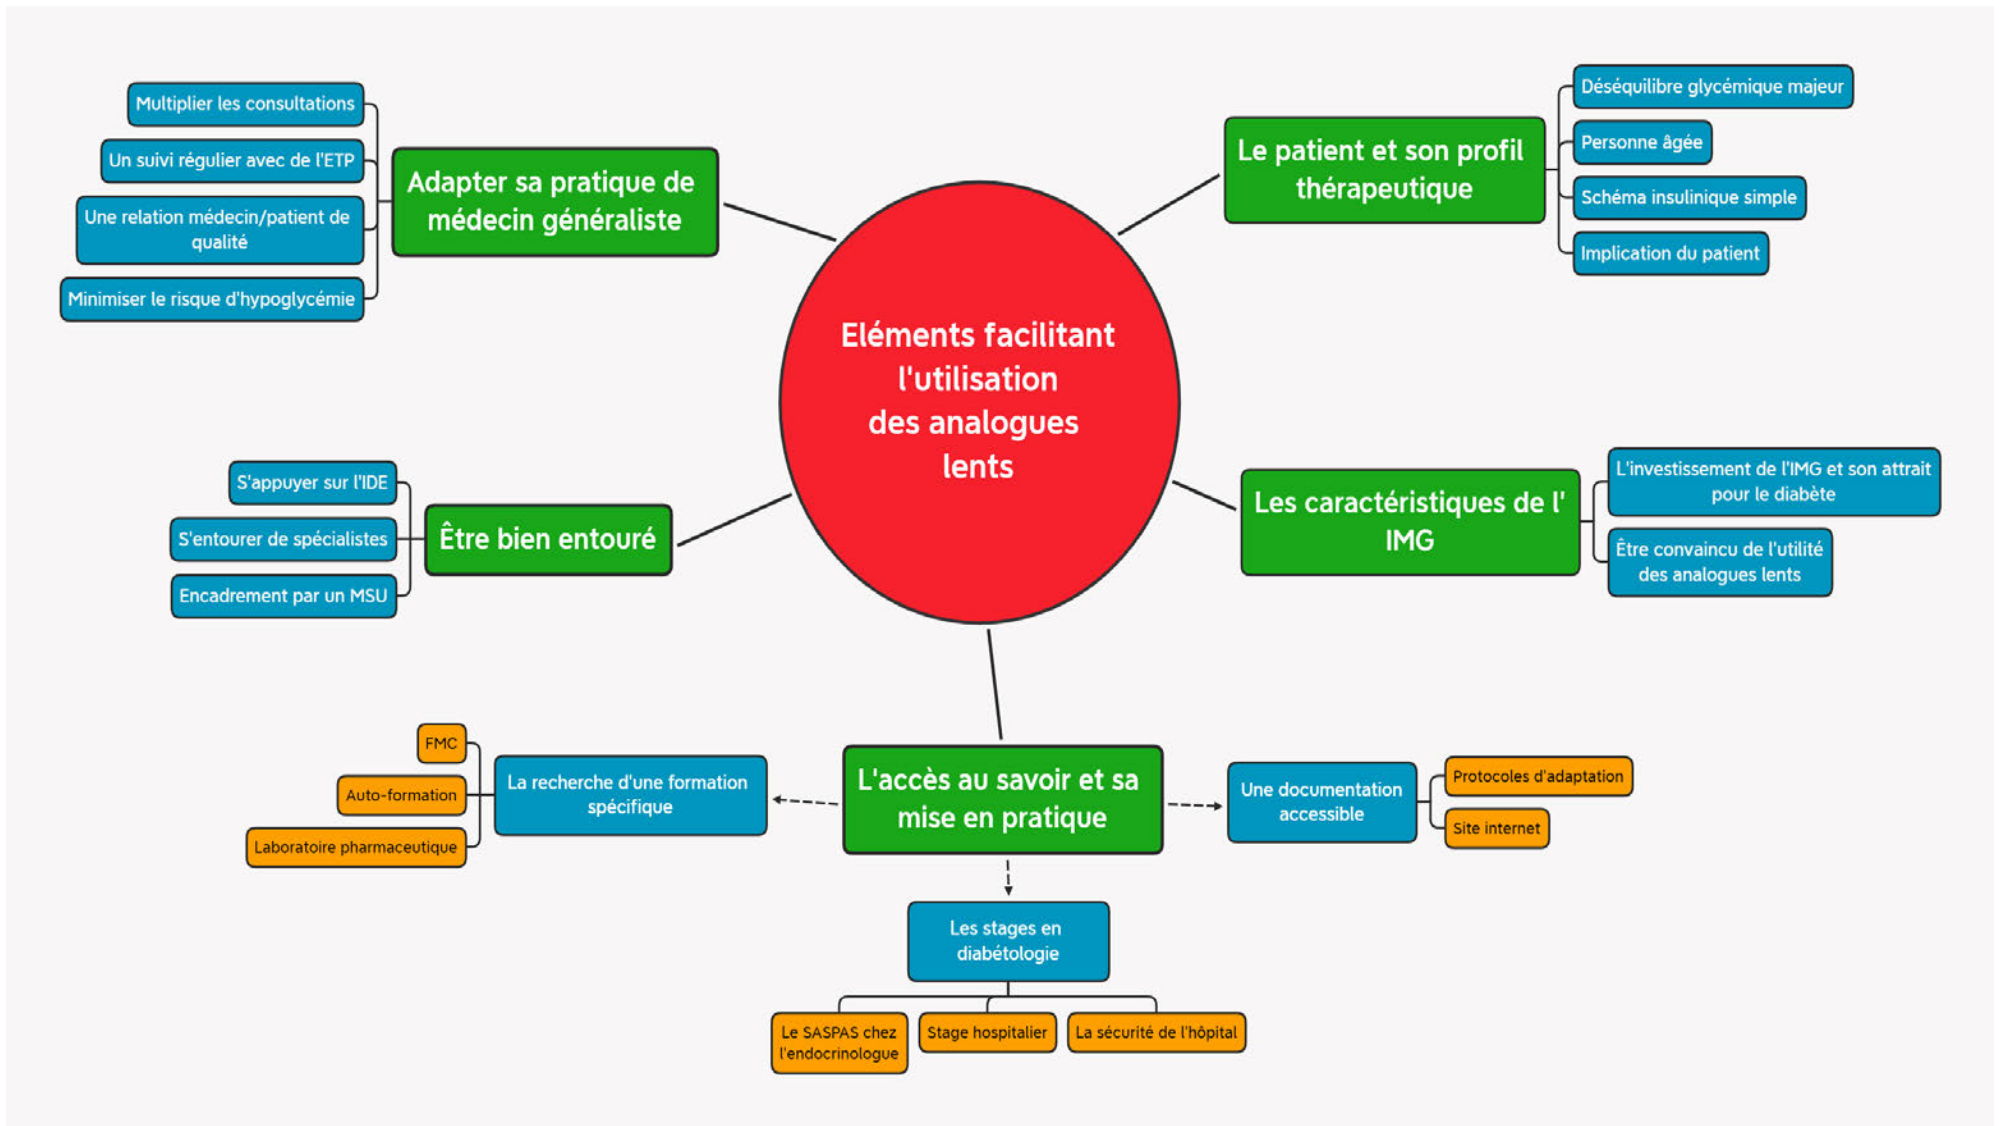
Eléments facilitant l'utilisation des analogues lents

Adapter sa pratique de médecin généraliste

Multiplier les consultations

Un suivi régulier avec de l'ETP

Une relation médecin/patient de qualité

Minimiser le risque d'hypoglycémie

Le patient et son profil thérapeutique

Déséquilibre glycémique majeur

Personne âgée

Schéma insulinique simple

Implication du patient

Être bien entouré

S'appuyer sur l'IDE

S'entourer de spécialistes

Encadrement par un MSU

Les caractéristiques de l' IMG

L'investissement de l'IMG et son attrait pour le diabète

Être convaincu de l'utilité des analogues lents

L'accès au savoir et sa mise en pratique

La recherche d'une formation spécifique

FMC

Auto-formation

Laboratoire pharmaceutique

Une documentation accessible

Protocoles d'adaptation

Site internet

Les stages en diabétologie

Le SASPAS chez l'endocrinologue

Stage hospitalier

La sécurité de l'hôpital